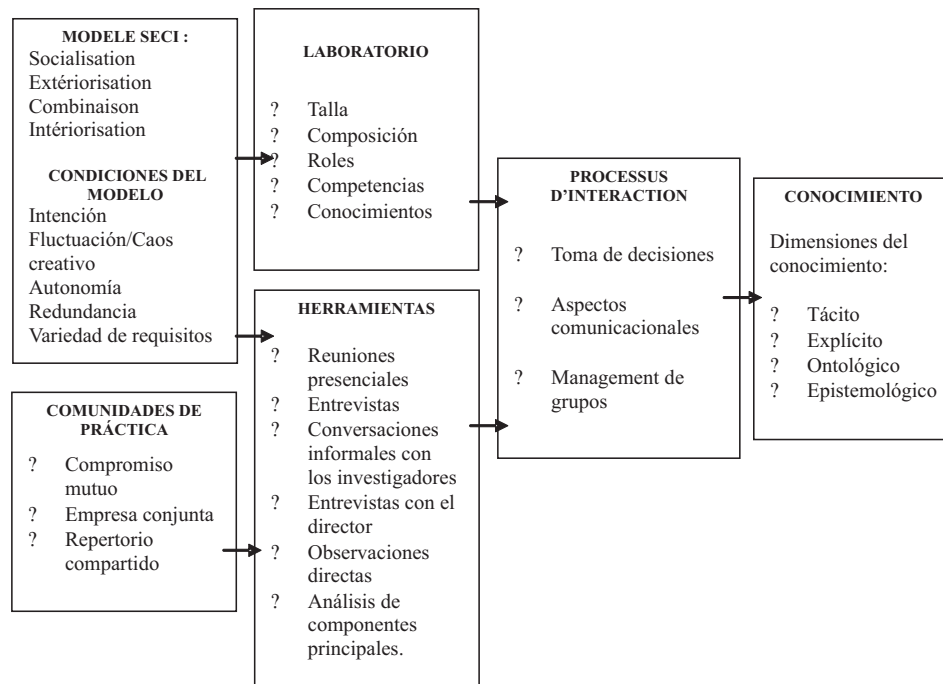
MODELE SECI :
Socialisation
Extériorisation
Combinaison
Intériorisation

CONDICIONES DEL MODELO
Intención
Fluctuación/Caos creativo
Autonomía
Redundancia
Variedad de requisitos

COMUNIDADES DE PRÁCTICA
? Compromiso mutuo
? Empresa conjunta
? Repertorio compartido

LABORATORIO
? Talla
? Composición
? Roles
? Competencias
? Conocimientos

HERRAMIENTAS
? Reuniones presenciales
? Entrevistas
? Conversaciones informales con los investigadores
? Entrevistas con el director
? Observaciones directas
? Análisis de componentes principales.

PROCESSUS D'INTERACTION
? Toma de decisiones
? Aspectos comunicacionales
? Management de grupos

CONOCIMIENTO
Dimensiones del conocimiento:
? Tácito
? Explícito
? Ontológico
? Epistemológico